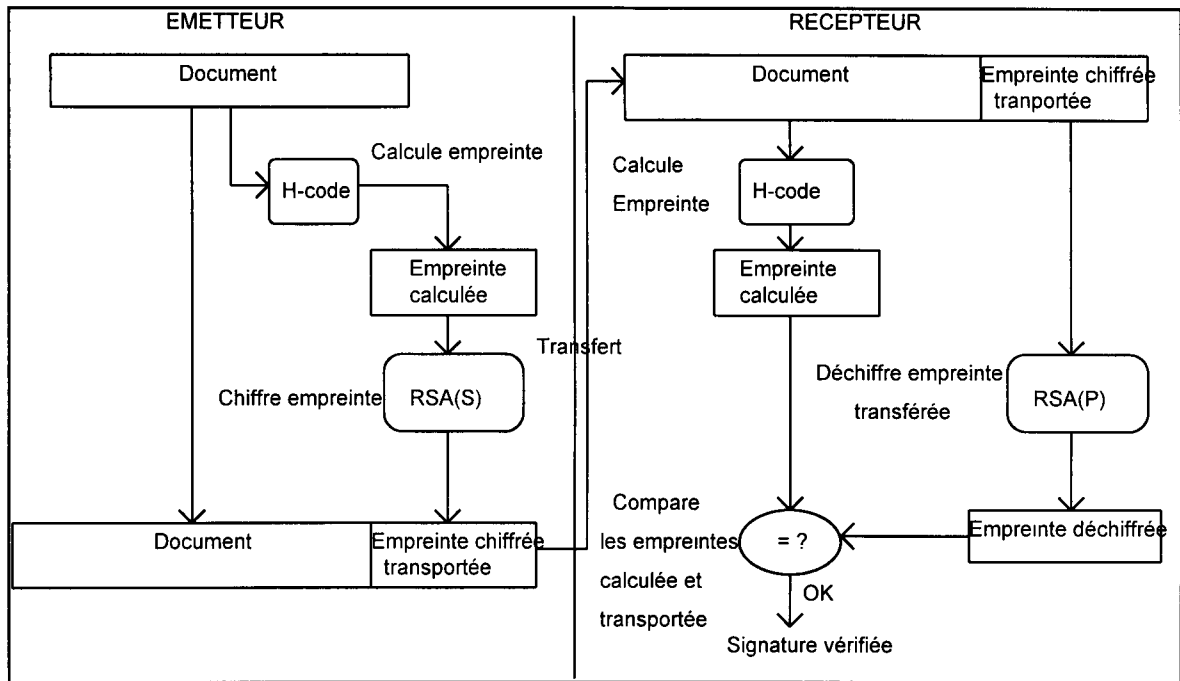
EMETTEUR

Document

Calcule empreinte

H-code

Empreinte calculée

Chiffre empreinte

RSA(S)

Document

Empreinte chiffrée transportée

Transfert

RECEPTEUR

Document

Empreinte chiffrée tranportée

Calcule Empreinte

H-code

Empreinte calculée

Déchiffre empreinte transférée

RSA(P)

Compare les empreintes calculée et transportée

= ?

OK

Signature vérifiée

Empreinte déchiffrée